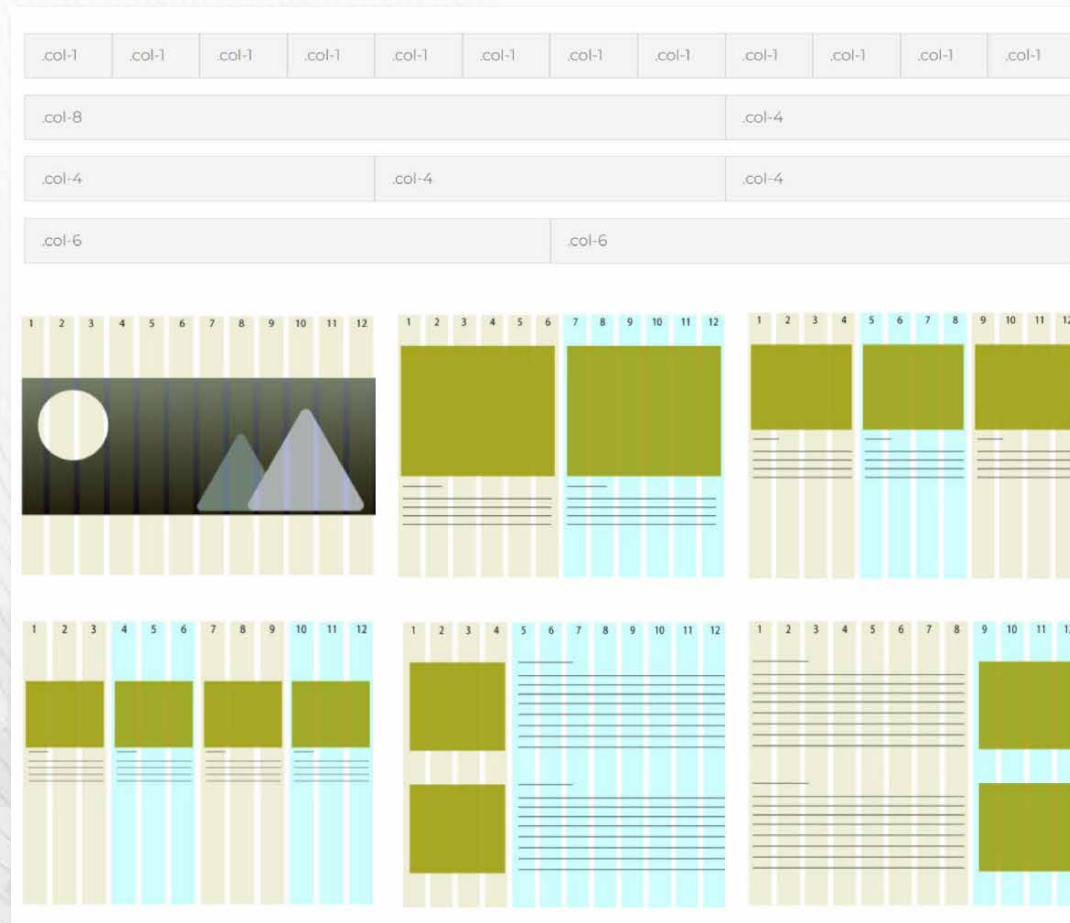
| .col-1 | .col-1 | .col-1 | .col-1 | .col-1 | .col-1 | .col-1 | .col-1 | .col-1 | .col-1 | .col-1 | .col-1 |
|---|---|---|---|---|---|---|---|---|---|---|---|

| .col-8 | .col-4 |
|---|---|

| .col-4 | .col-4 | .col-4 |
|---|---|---|

| .col-6 | .col-6 |
|---|---|

1 2 3 4 5 6 7 8 9 10 11 12

1 2 3 4 5 6 7 8 9 10 11 12

1 2 3 4 5 6 7 8 9 10 11 12

1 2 3 4 5 6 7 8 9 10 11 12

1 2 3 4 5 6 7 8 9 10 11 12

1 2 3 4 5 6 7 8 9 10 11 12